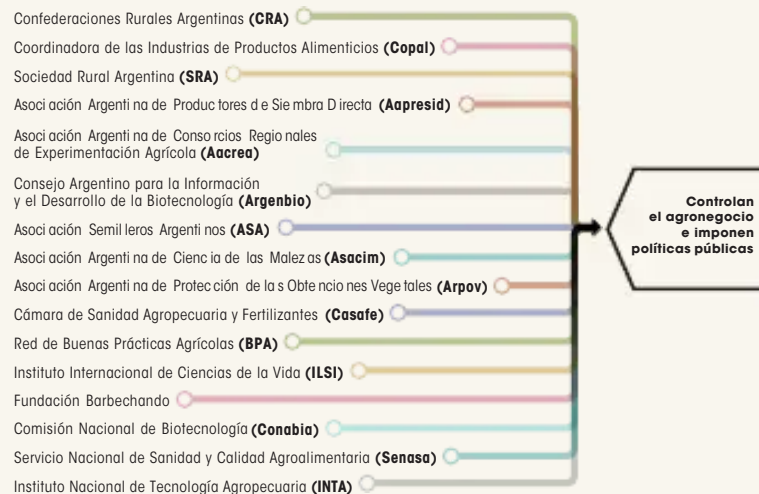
Confederaciones Rurales Argentinas **(CRA)**

Coordinadora de las Industrias de Productos Alimenticios **(Copal)**

Sociedad Rural Argentina **(SRA)**

Asociación Argentina de Productores de Siembra Directa **(Aapresid)**

Asociación Argentina de Consorcios Regionales de Experimentación Agrícola **(Aacrea)**

Consejo Argentino para la Información y el Desarrollo de la Biotecnología **(Argenbio)**

Asociación Semilleros Argentinos **(ASA)**

Asociación Argentina de Ciencia de las Malezas **(Asacim)**

Asociación Argentina de Protección de las Obtenciones Vegetales **(Arpov)**

Cámara de Sanidad Agropecuaria y Fertilizantes **(Casafe)**

Red de Buenas Prácticas Agrícolas **(BPA)**

Instituto Internacional de Ciencias de la Vida **(ILSI)**

Fundación Barbechando

Comisión Nacional de Biotecnología **(Conabia)**

Servicio Nacional de Sanidad y Calidad Agroalimentaria **(Senasa)**

Instituto Nacional de Tecnología Agropecuaria **(INTA)**

**Controlan el agronegocio e imponen políticas públicas**